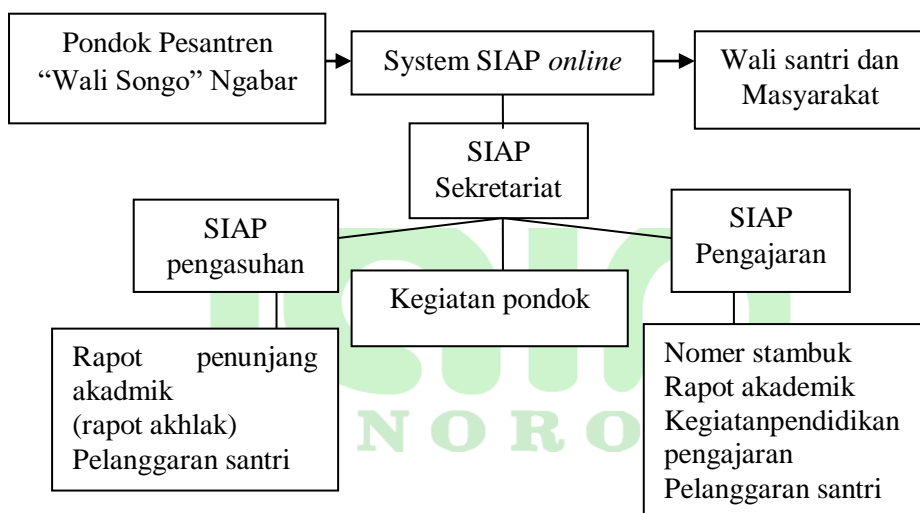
Pondok Pesantren "Wali Songo" Ngabar

System SIAP *online*

Wali santri dan Masyarakat

SIAP Sekretariat

SIAP pengasuhan

Kegiatan pondok

SIAP Pengajaran

Rapot penunjang akadmik (rapot akhlak) Pelanggaran santri

NORO

Nomer stambuk
Rapot akademik
Kegiatanpendidikan pengajaran
Pelanggaran santri